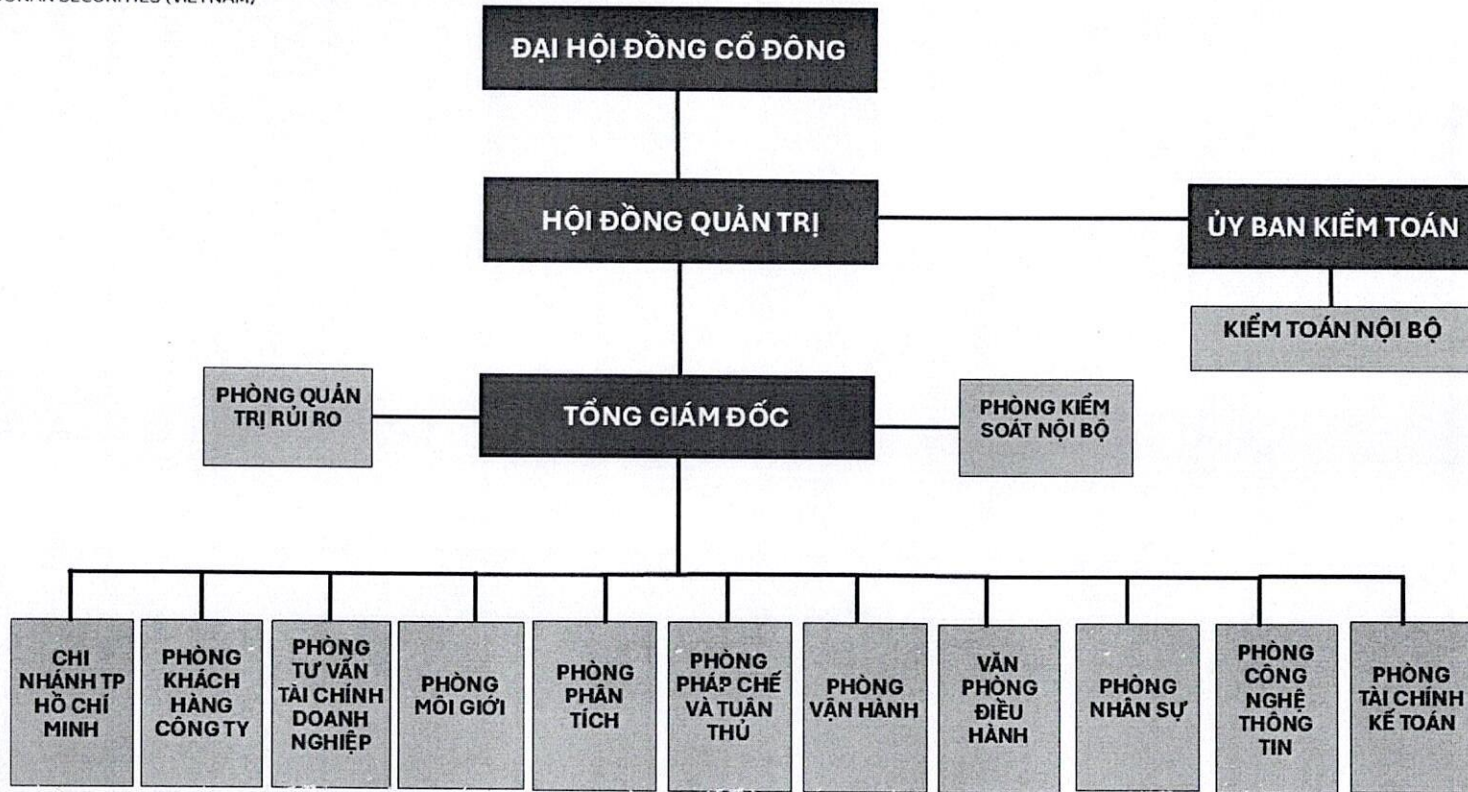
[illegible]SECURITIES (VIETNAM)

ĐẠI HỘI ĐỒNG CỔ ĐÔNG

HỘI ĐỒNG QUẢN TRỊ

ỦY BAN KIỂM TOÁN

KIỂM TOÁN NỘI BỘ

PHÒNG QUẢN TRỊ RỦI RO

TỔNG GIÁM ĐỐC

PHÒNG KIỂM SOÁT NỘI BỘ

CHI NHÁNH TP HỒ CHÍ MINH

PHÒNG KHÁCH HÀNG CÔNG TY

PHÒNG TƯ VẤN TÀI CHÍNH DOANH NGHIỆP

PHÒNG MÔI GIỚI

PHÒNG PHÂN TÍCH

PHÒNG PHÁP CHẾ VÀ TUÂN THỦ

PHÒNG VẬN HÀNH

VĂN PHÒNG ĐIỀU HÀNH

PHÒNG NHÂN SỰ

PHÒNG CÔNG NGHỆ THÔNG TIN

PHÒNG TÀI CHÍNH KẾ TOÁN